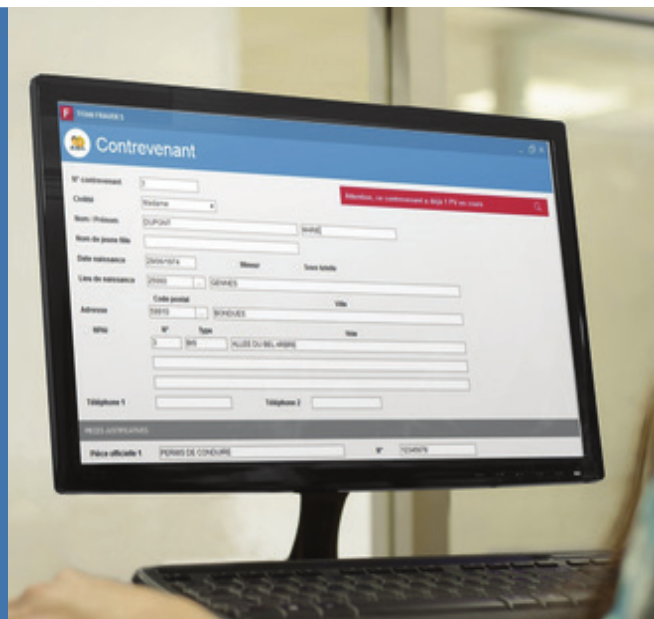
Contrevenant

N° contrevenant 3

Civilité Madame

Nom / Prénom DUPONT MARIE

Attention, ce contrevenant a déjà 1 PV en cours

Nom de jeune fille

Date naissance 29/06/1974 Mineur Sous tutelle

Lieu de naissance 25000 GENNES

Code postal Ville

Adresse 59910 BONDUES

N° Type Voie

3 BIS ALLEE DU BEL ARBRE

Téléphone 1 Téléphone 2

PIECES JUSTIFICATIVES

Pièce officielle 1 PERMIS DE CONDUIRE N° 12345678